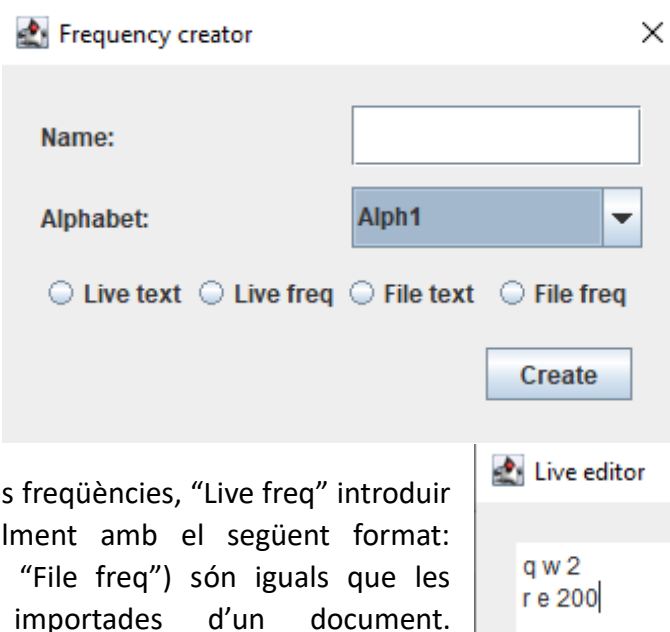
Frequency creator

×

Name:

Alphabet:

Alph1

Live text Live freq File text File freq

Create

s freqüències, "Live freq" introduir lment amb el següent format: "File freq") són iguals que les importades d'un document.

Live editor

q w 2
r e 200